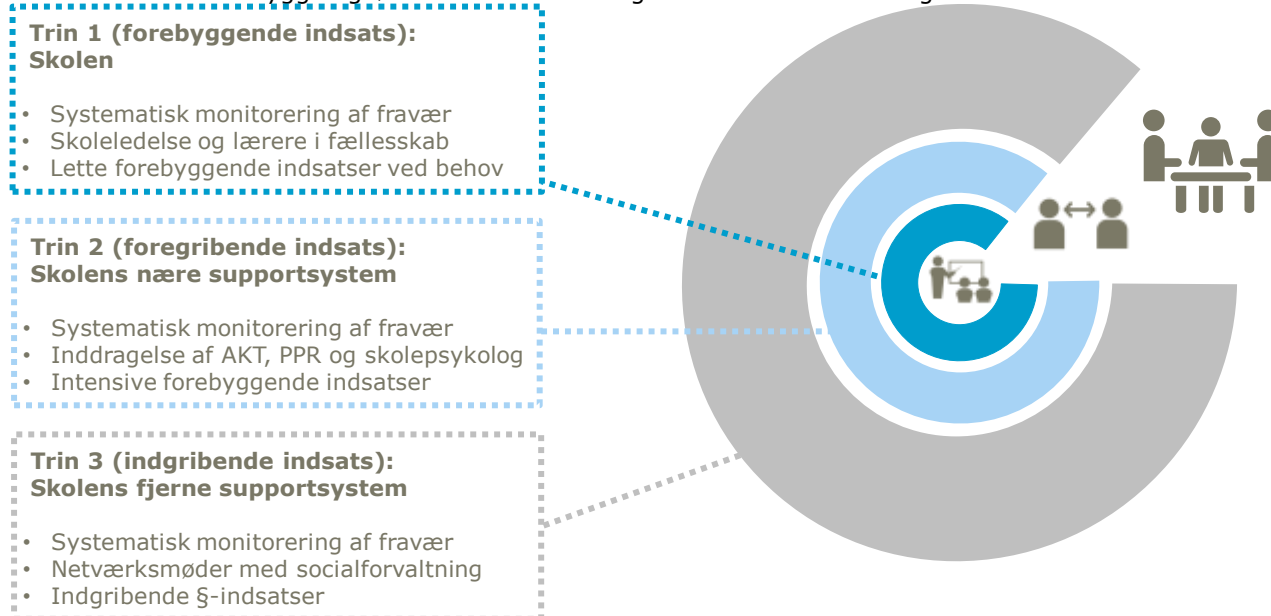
Trin 1 (forebyggende indsats): Skolen

• Systematisk monitorering af fravær
• Skoleledelse og lærere i fællesskab
• Lette forebyggende indsatser ved behov

Trin 2 (foregribende indsats): Skolens nære supportsystem

• Systematisk monitorering af fravær
• Inddragelse af AKT, PPR og skolepsykolog
• Intensive forebyggende indsatser

Trin 3 (indgribende indsats): Skolens fjerne supportsystem

• Systematisk monitorering af fravær
• Netværksmøder med socialforvaltning
• Indgribende §-indsatser